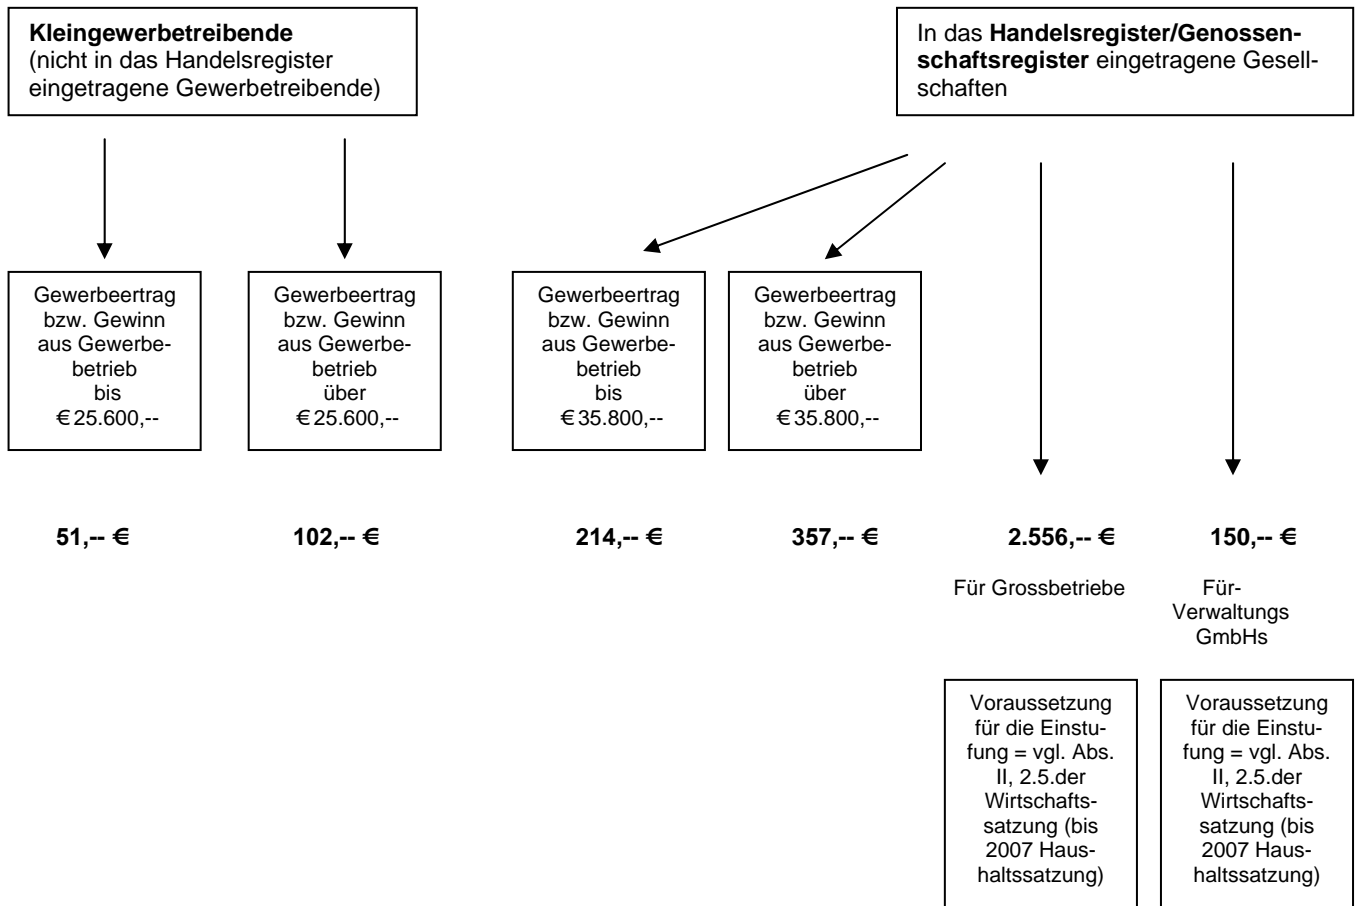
**Kleingewerbetreibende** (nicht in das Handelsregister eingetragene Gewerbetreibende)

In das **Handelsregister/Genossenschaftsregister** eingetragene Gesellschaften

Gewerbeertrag bzw. Gewinn aus Gewerbebetrieb bis €25.600,--

Gewerbeertrag bzw. Gewinn aus Gewerbebetrieb über €25.600,--

Gewerbeertrag bzw. Gewinn aus Gewerbebetrieb bis €35.800,--

Gewerbeertrag bzw. Gewinn aus Gewerbebetrieb über €35.800,--

**51,-- €**

**102,-- €**

**214,-- €**

**357,-- €**

**2.556,-- €**

**150,-- €**

Für Grossbetriebe

Für-Verwaltungs GmbHs

Voraussetzung für die Einstufung = vgl. Abs. II, 2.5.der Wirtschaftssatzung (bis 2007 Haushaltssatzung)

Voraussetzung für die Einstufung = vgl. Abs. II, 2.5.der Wirtschaftssatzung (bis 2007 Haushaltssatzung)